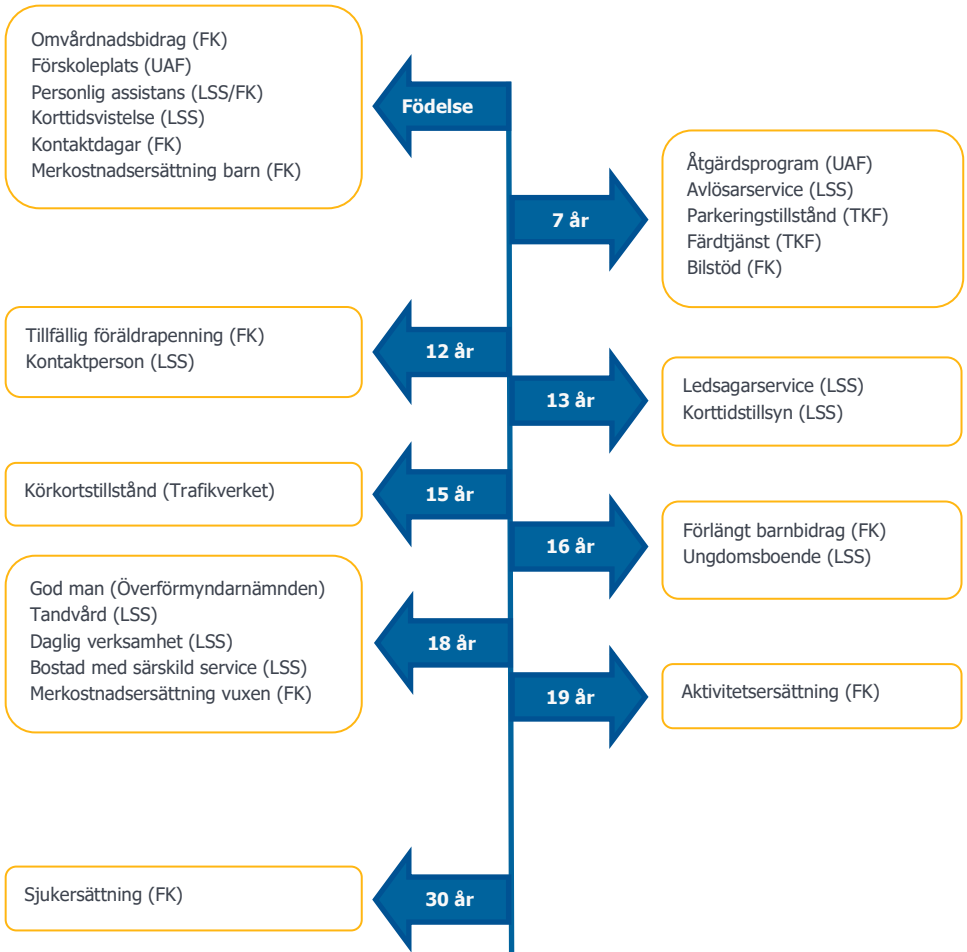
Omvårdnadsbidrag (FK)
Förskoleplats (UAF)
Personlig assistans (LSS/FK)
Korttidsvistelse (LSS)
Kontaktdagar (FK)
Merkostnadsersättning barn (FK)

Födelse

7 år

Åtgärdsprogram (UAF)
Avlösarservice (LSS)
Parkeringstillstånd (TKF)
Färdtjänst (TKF)
Bilstöd (FK)

Tillfällig föräldrapenning (FK)
Kontaktperson (LSS)

12 år

13 år

Ledsagarservice (LSS)
Korttidstillsyn (LSS)

Körkortstillstånd (Trafikverket)

15 år

16 år

Förlängt barnbidrag (FK)
Ungdomsboende (LSS)

God man (Överförmyndarnämnden)
Tandvård (LSS)
Daglig verksamhet (LSS)
Bostad med särskild service (LSS)
Merkostnadsersättning vuxen (FK)

18 år

19 år

Aktivitetsersättning (FK)

Sjukersättning (FK)

30 år